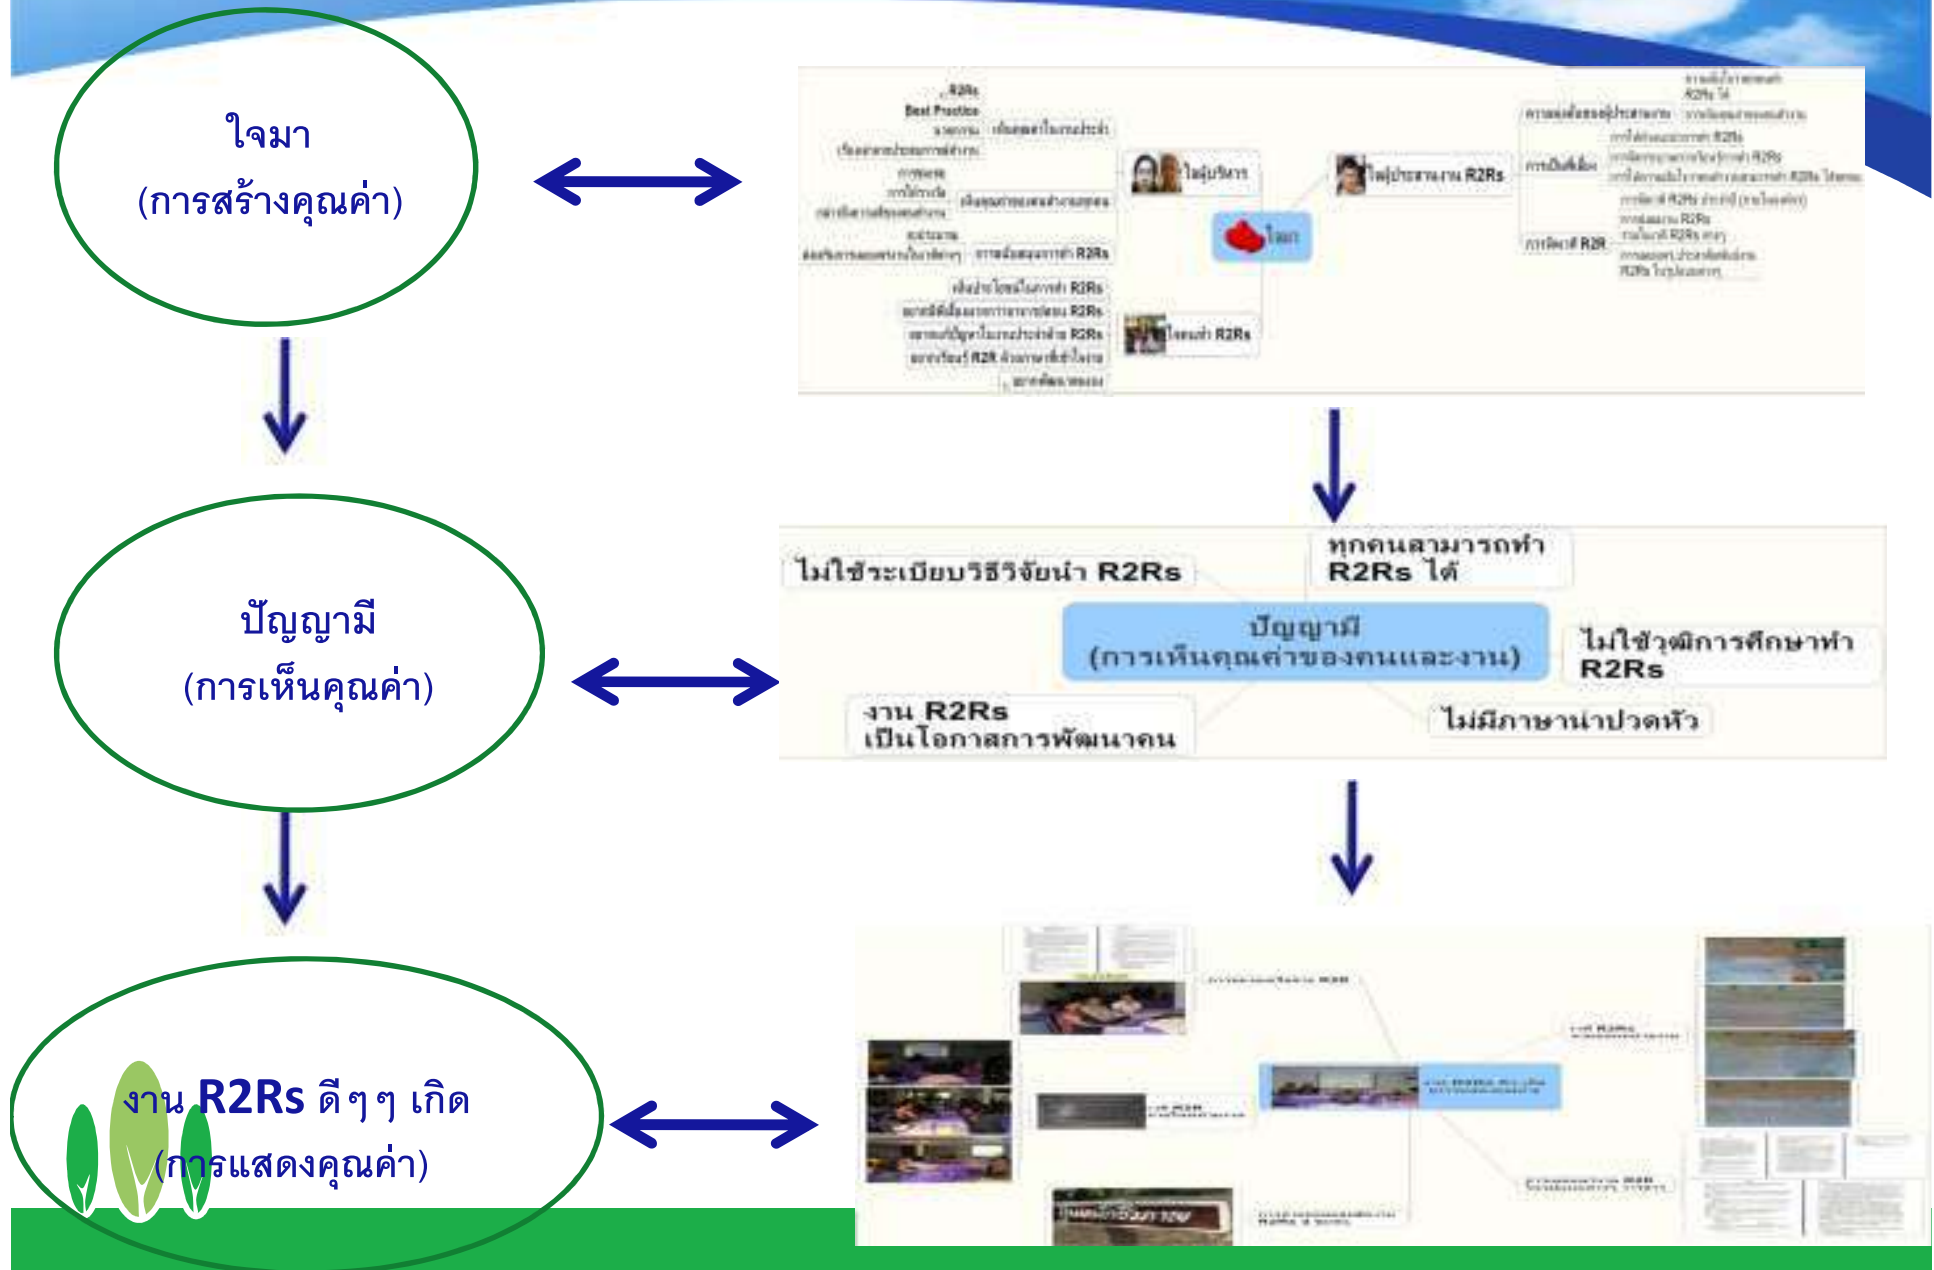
ใจมา
(การสร้างคุณค่า)

ปัญญามี
(การเห็นคุณค่า)

งาน R2Rs ดีๆๆ เกิด
(การแสดงคุณค่า)

R2Rs
Best Practice
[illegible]
ใจผู้บริหาร
ใจผู้ประสานงาน R2Rs
ใจมา
ใจคนทำ R2Rs
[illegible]

ไม่ใช่ระเบียบวิธีวิจัยนำ R2Rs
ทุกคนสามารถทำ R2Rs ได้
ปัญญามี
(การเห็นคุณค่าของคนและงาน)
ไม่ใช่วุฒิการศึกษาทำ R2Rs
งาน R2Rs เป็นโอกาสการพัฒนาคน
ไม่มีภาษาน่าปวดหัว

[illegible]